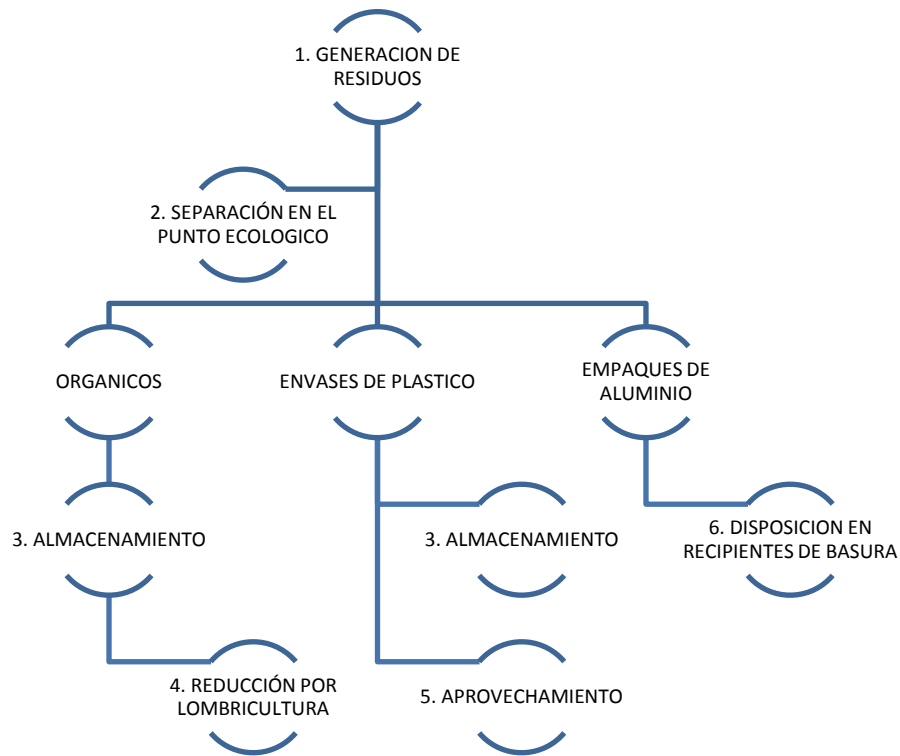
1. GENERACION DE RESIDUOS

2. SEPARACIÓN EN EL PUNTO ECOLOGICO

ORGANICOS

ENVASES DE PLASTICO

EMPAQUES DE ALUMINIO

3. ALMACENAMIENTO

3. ALMACENAMIENTO

6. DISPOSICION EN RECIPIENTES DE BASURA

4. REDUCCIÓN POR LOMBRICULTURA

5. APROVECHAMIENTO